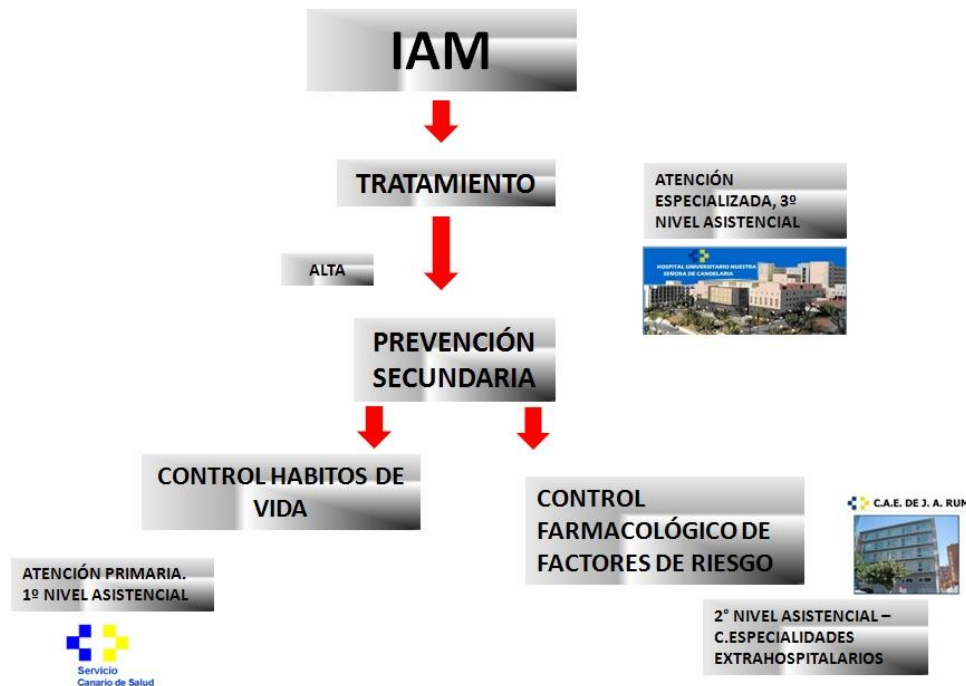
IAM

TRATAMIENTO

ATENCIÓN ESPECIALIZADA, 3º NIVEL ASISTENCIAL

HOSPITAL UNIVERSITARIO NUESTRA SEÑORA DE CANDELARIA

ALTA

PREVENCIÓN SECUNDARIA

CONTROL HABITOS DE VIDA

CONTROL FARMACOLÓGICO DE FACTORES DE RIESGO

C.A.E. DE J. A. RUM

ATENCIÓN PRIMARIA. 1º NIVEL ASISTENCIAL

Servicio Canario de Salud

2° NIVEL ASISTENCIAL – C.ESPECIALIDADES EXTRAHOSPITALARIOS